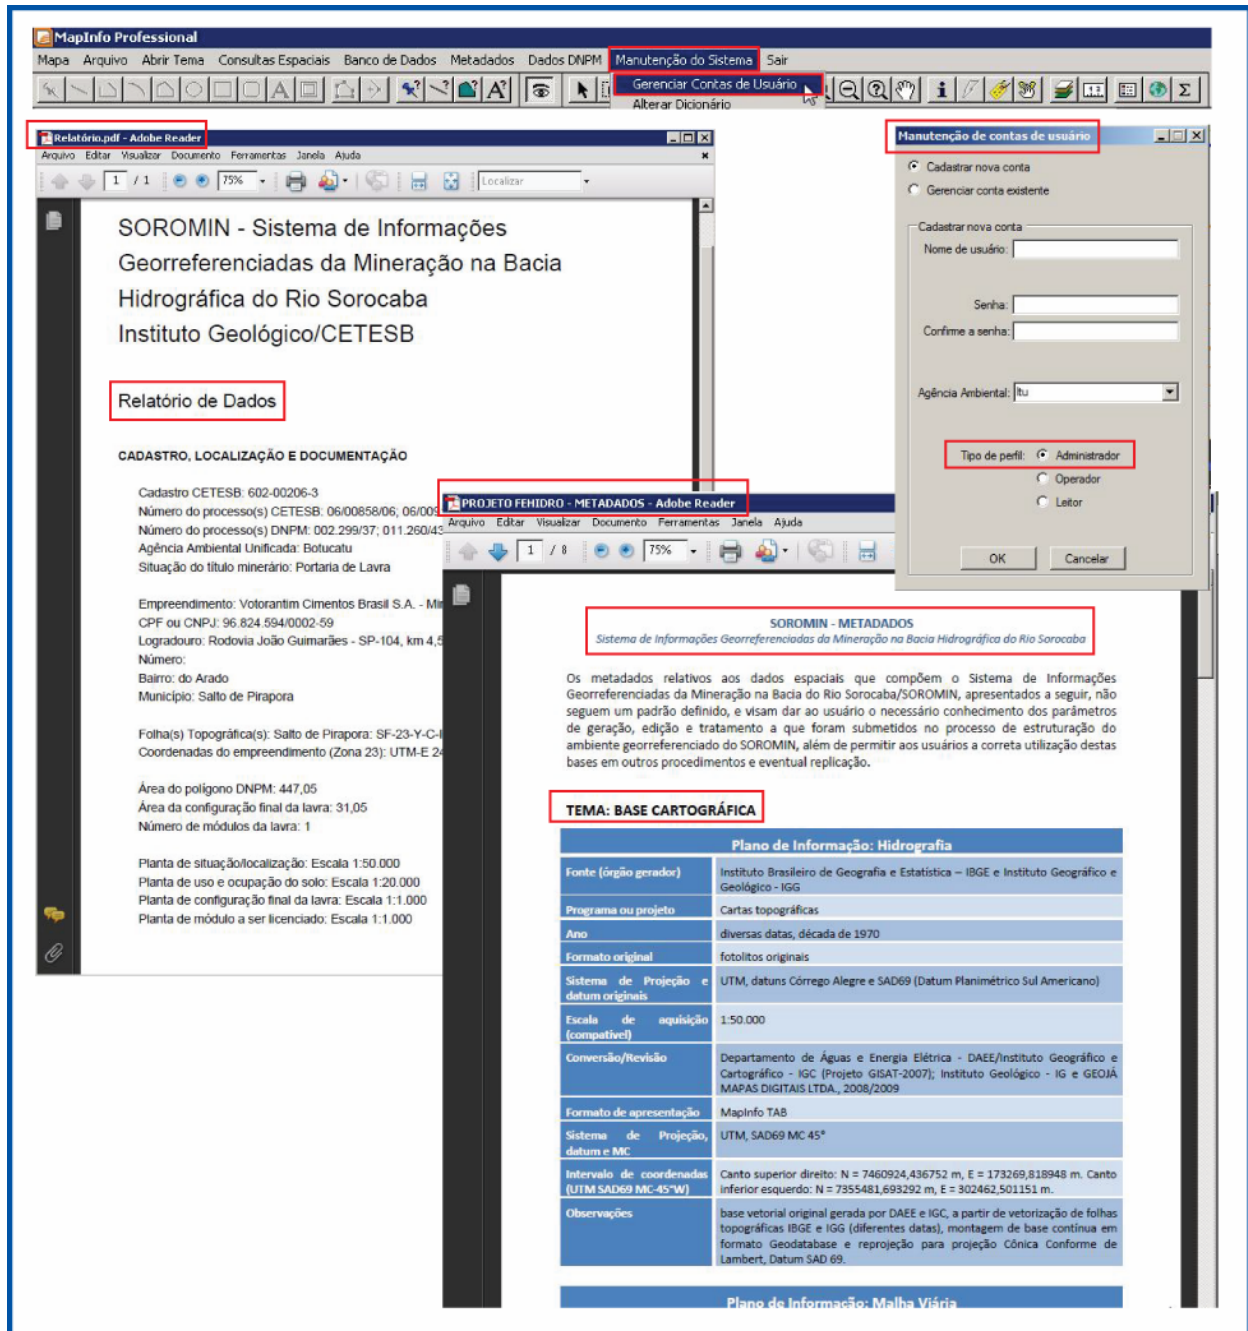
MapInfo Professional
Mapa Arquivo Abrir Tema Consultas Espaciais Banco de Dados Metadados Dados DNPM Manutenção do Sistema Sair
Gerenciar Contas de Usuário
Alterar Dicionário

Relatório.pdf - Adobe Reader
Arquivo Editar Visualizar Documento Ferramentas Janela Ajuda
1 / 1 75% Localizar

SOROMIN - Sistema de Informações Georreferenciadas da Mineração na Bacia Hidrográfica do Rio Sorocaba
Instituto Geológico/CETESB

Relatório de Dados

CADASTRO, LOCALIZAÇÃO E DOCUMENTAÇÃO

Cadastro CETESB: 602-00206-3
Número do processo(s) CETESB: 06/00858/06; 06/00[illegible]
Número do processo(s) DNPM: 002.299/37; 011.260/43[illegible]
Agência Ambiental Unificada: Botucatu
Situação do título minerário: Portaria de Lavra

Empreendimento: Votorantim Cimentos Brasil S.A. - Mi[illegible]
CPF ou CNPJ: 96.824.594/0002-59
Logradouro: Rodovia João Guimarães - SP-104, km 4,5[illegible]
Número:
Bairro: do Arado
Município: Salto de Pirapora

Folha(s) Topográfica(s): Salto de Pirapora: SF-23-Y-C-I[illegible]
Coordenadas do empreendimento (Zona 23): UTM-E 2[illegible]

Área do polígono DNPM: 447,05
Área da configuração final da lavra: 31,05
Número de módulos da lavra: 1

Planta de situação/localização: Escala 1:50.000
Planta de uso e ocupação do solo: Escala 1:20.000
Planta de configuração final da lavra: Escala 1:1.000
Planta de módulo a ser licenciado: Escala 1:1.000

Manutenção de contas de usuário
Cadastrar nova conta
Gerenciar conta existente
Cadastrar nova conta
Nome de usuário:
Senha:
Confirme a senha:
Agência Ambiental: Itu
Tipo de perfil: Administrador
Operador
Leitor
OK Cancelar

PROJETO FEHIDRO - METADADOS - Adobe Reader
Arquivo Editar Visualizar Documento Ferramentas Janela Ajuda
1 / 8 75%

SOROMIN - METADADOS
Sistema de Informações Georreferenciadas da Mineração na Bacia Hidrográfica do Rio Sorocaba

Os metadados relativos aos dados espaciais que compõem o Sistema de Informações Georreferenciadas da Mineração na Bacia do Rio Sorocaba/SOROMIN, apresentados a seguir, não seguem um padrão definido, e visam dar ao usuário o necessário conhecimento dos parâmetros de geração, edição e tratamento a que foram submetidos no processo de estruturação do ambiente georreferenciado do SOROMIN, além de permitir aos usuários a correta utilização destas bases em outros procedimentos e eventual replicação.

TEMA: BASE CARTOGRÁFICA

| Plano de Informação: Hidrografia | |
|---|---|
| Fonte (órgão gerador) | Instituto Brasileiro de Geografia e Estatística – IBGE e Instituto Geográfico e Geológico - IGG |
| Programa ou projeto | Cartas topográficas |
| Ano | diversas datas, década de 1970 |
| Formato original | fotolitos originais |
| Sistema de Projeção e datum originais | UTM, datuns Córrego Alegre e SAD69 (Datum Planimétrico Sul Americano) |
| Escala de aquisição (compatível) | 1:50.000 |
| Conversão/Revisão | Departamento de Águas e Energia Elétrica - DAEE/Instituto Geográfico e Cartográfico - IGC (Projeto GISAT-2007); Instituto Geológico - IG e GEOJÁ MAPAS DIGITAIS LTDA., 2008/2009 |
| Formato de apresentação | MapInfo TAB |
| Sistema de Projeção, datum e MC | UTM, SAD69 MC 45° |
| Intervalo de coordenadas (UTM SAD69 MC-45°W) | Canto superior direito: N = 7460924,436752 m, E = 173269,818948 m. Canto inferior esquerdo: N = 7355481,693292 m, E = 302462,501151 m. |
| Observações | base vetorial original gerada por DAEE e IGC, a partir de vetorização de folhas topográficas IBGE e IGG (diferentes datas), montagem de base contínua em formato Geodatabase e reprojeção para projeção Cônica Conforme de Lambert, Datum SAD 69. |

Plano de Informação: Malha Viária